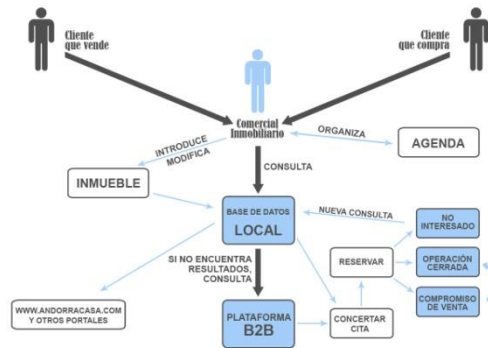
Cliente que vende

Cliente que compra

Comercial Inmobiliario

INTRODUCE MODIFICA

ORGANIZA

AGENDA

CONSULTA

INMUEBLE

BASE DE DATOS
LOCAL

NUEVA CONSULTA

NO INTERESADO

RESERVAR

OPERACIÓN CERRADA

SI NO ENCUENTRA RESULTADOS, CONSULTA

COMPROMISO DE VENTA

WWW.ANDORRACASA.COM Y OTROS PORTALES

PLATAFORMA
B2B

CONCERTAR CITA